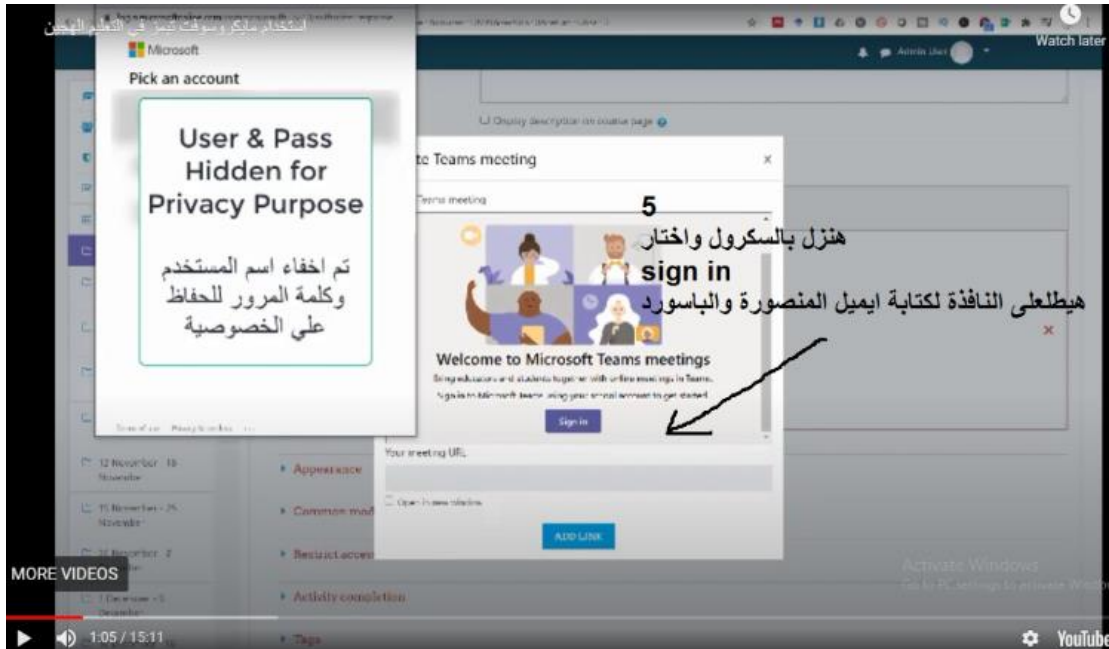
استخدام مايكروسوفت تيمز في التعليم الهجين

Watch later

Microsoft

Pick an account

User & Pass Hidden for Privacy Purpose

تم اخفاء اسم المستخدم وكلمة المرور للحفاظ علي الخصوصية

Display description on course page

te Teams meeting

×

Teams meeting

5

هنزل بالسكرول واختار

sign in

هيطلعلى النافذة لكتابة ايميل المنصورة والباسورد

Welcome to Microsoft Teams meetings

Bring educators and students together with online meetings in Teams.

Sign in to Microsoft Teams using your school account to get started.

Sign in

Your meeting URL

Open in new window

ADD LINK

12 November - 18 November

15 November - 25 November

Appearance

Common mod

Restrict access

Activity completion

Tags

MORE VIDEOS

Activate Windows

Go to PC settings to activate Windows.

1:05 / 15:11

YouTube